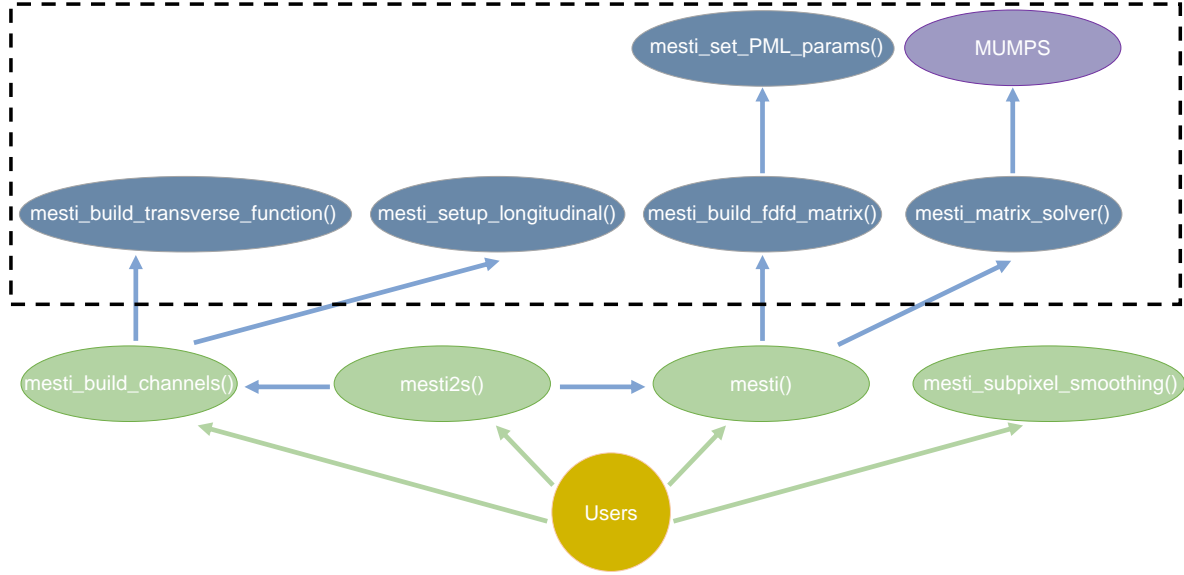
mesti_set_PML_params()

MUMPS

mesti_build_transverse_function()

mesti_setup_longitudinal()

mesti_build_fdfd_matrix()

mesti_matrix_solver()

mesti_build_channels()

mesti2s()

mesti()

mesti_subpixel_smoothing()

Users